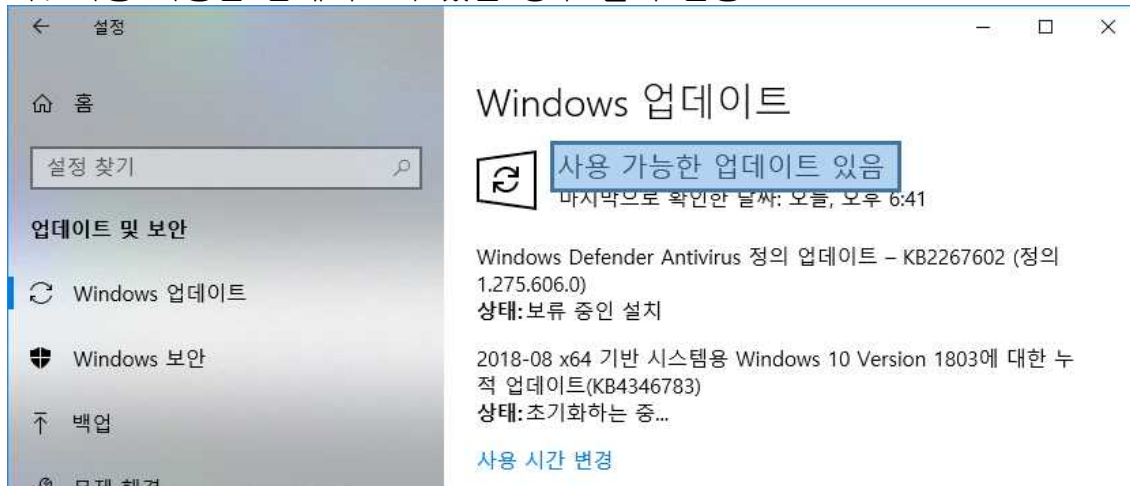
← 설정

⌂ 홈

설정 찾기

업데이트 및 보안

Windows 업데이트

Windows 보안

백업

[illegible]

Windows 업데이트

사용 가능한 업데이트 있음

마지막으로 확인한 날짜: 오늘, 오후 6:41

Windows Defender Antivirus 정의 업데이트 – KB2267602 (정의 1.275.606.0)
상태: 보류 중인 설치

2018-08 x64 기반 시스템용 Windows 10 Version 1803에 대한 누적 업데이트(KB4346783)
상태: 초기화하는 중...

사용 시간 변경